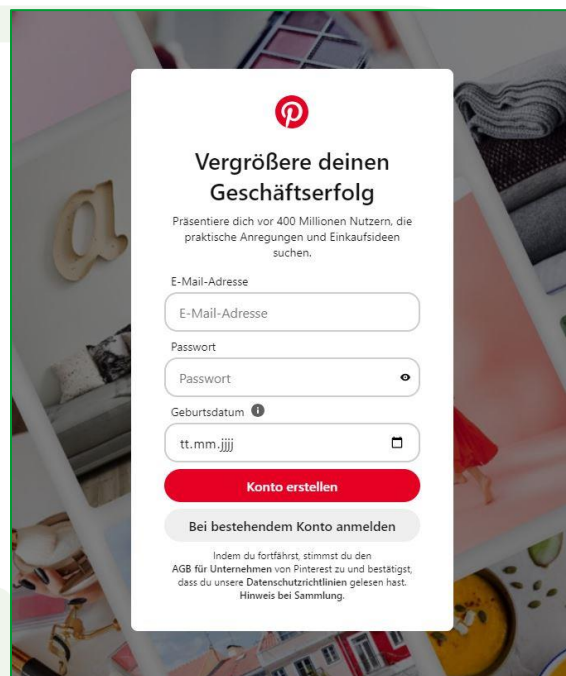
Vergrößere deinen Geschäftserfolg

Präsentiere dich vor 400 Millionen Nutzern, die praktische Anregungen und Einkaufsideen suchen.

E-Mail-Adresse

E-Mail-Adresse

Passwort

Passwort

Geburtsdatum

tt.mm.jjjj

Konto erstellen

Bei bestehendem Konto anmelden

Indem du fortfährst, stimmst du den AGB für Unternehmen von Pinterest zu und bestätigst, dass du unsere Datenschutzrichtlinien gelesen hast. Hinweis bei Sammlung.